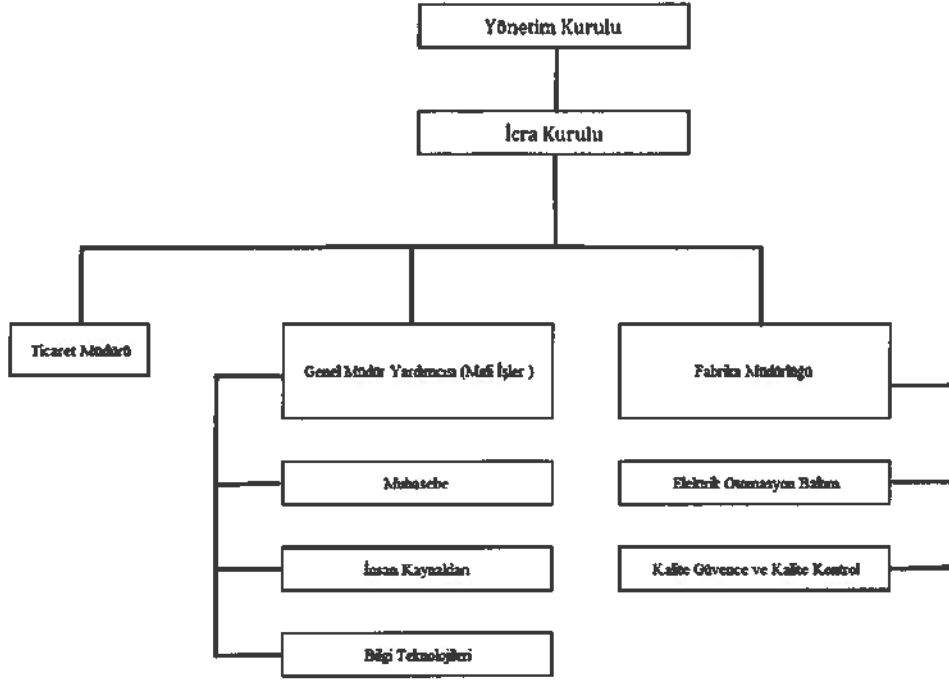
Yönetim Kurulu

İcra Kurulu

Ticaret Müdürü

Genel Müdür Yardımcısı (Mali İşler)

Fabrika Müdürlüğü

Muhasebe

Elektrik Otomasyon Bakım

İnsan Kaynakları

Kalite Güvence ve Kalite Kontrol

Bilgi Teknolojileri